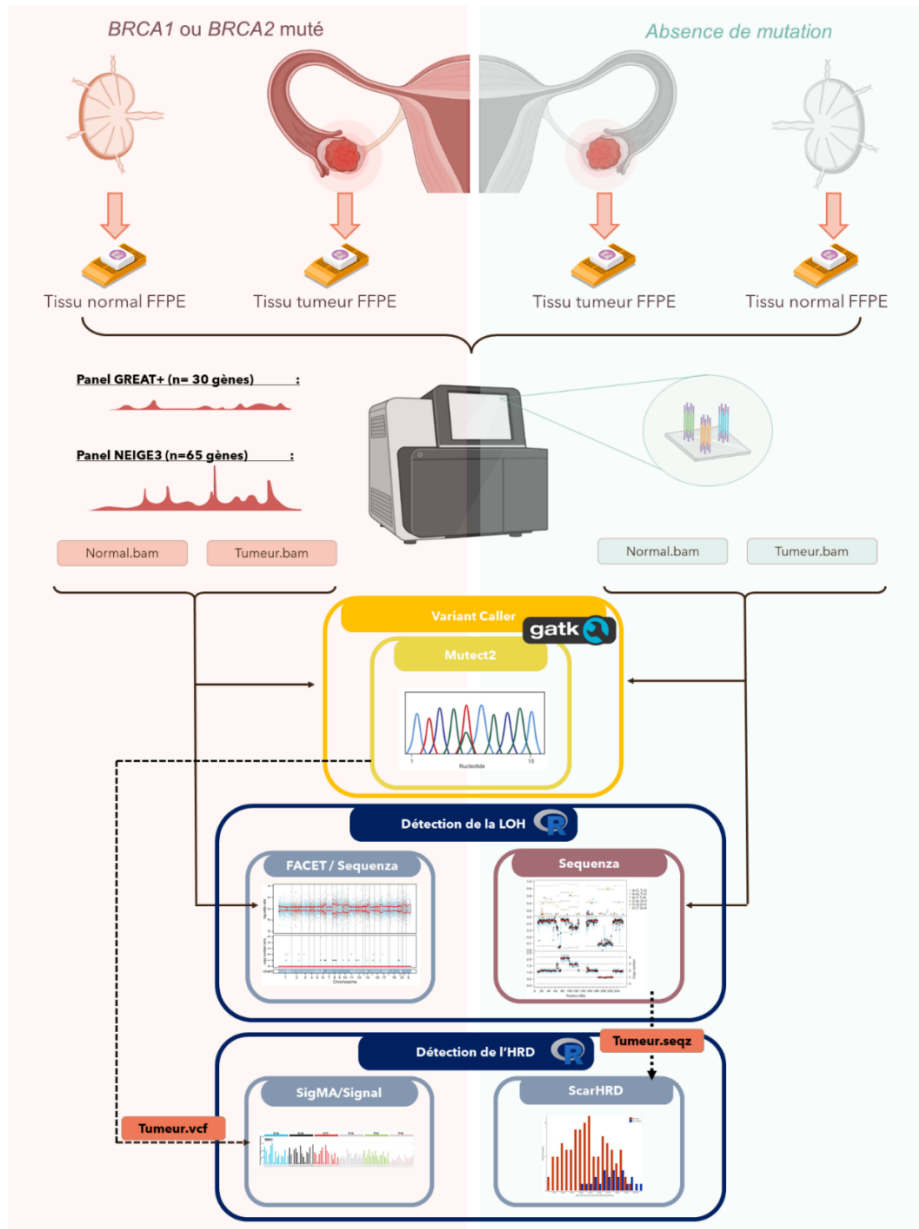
BRCA1 ou BRCA2 muté

Absence de mutation

Tissu normal FFPE

Tissu tumeur FFPE

Tissu tumeur FFPE

Tissu normal FFPE

Panel GREAT+ (n= 30 gènes) :

Panel NEIGE3 (n=65 gènes) :

Normal.bam

Tumeur.bam

Normal.bam

Tumeur.bam

Variant Caller

gatk

Mutect2

Nucleotide

Détection de la LOH

FACET / Sequenza

Sequenza

Chromosome

Tumeur.seqz

Détection de l'HRD

SigMA/Signal

ScarHRD

Tumeur.vcf